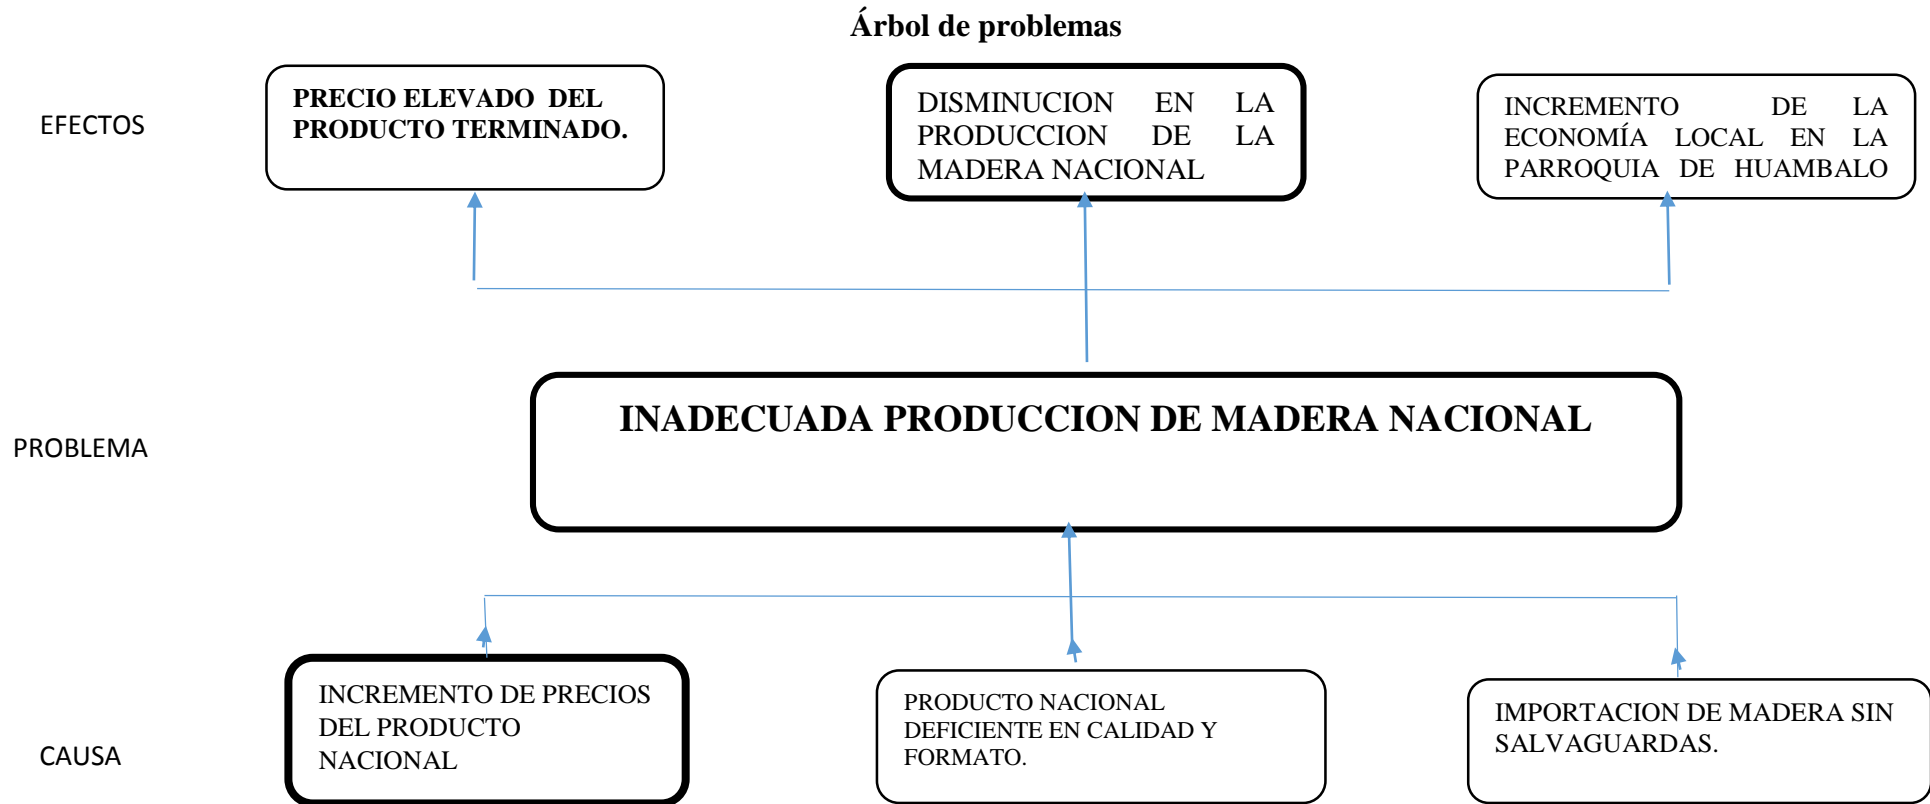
Árbol de problemas

EFECTOS

PRECIO ELEVADO DEL PRODUCTO TERMINADO.

DISMINUCION EN LA PRODUCCION DE LA MADERA NACIONAL

INCREMENTO DE LA ECONOMÍA LOCAL EN LA PARROQUIA DE HUAMBALO

PROBLEMA

INADECUADA PRODUCCION DE MADERA NACIONAL

CAUSA

INCREMENTO DE PRECIOS DEL PRODUCTO NACIONAL

PRODUCTO NACIONAL DEFICIENTE EN CALIDAD Y FORMATO.

IMPORTACION DE MADERA SIN SALVAGUARDAS.